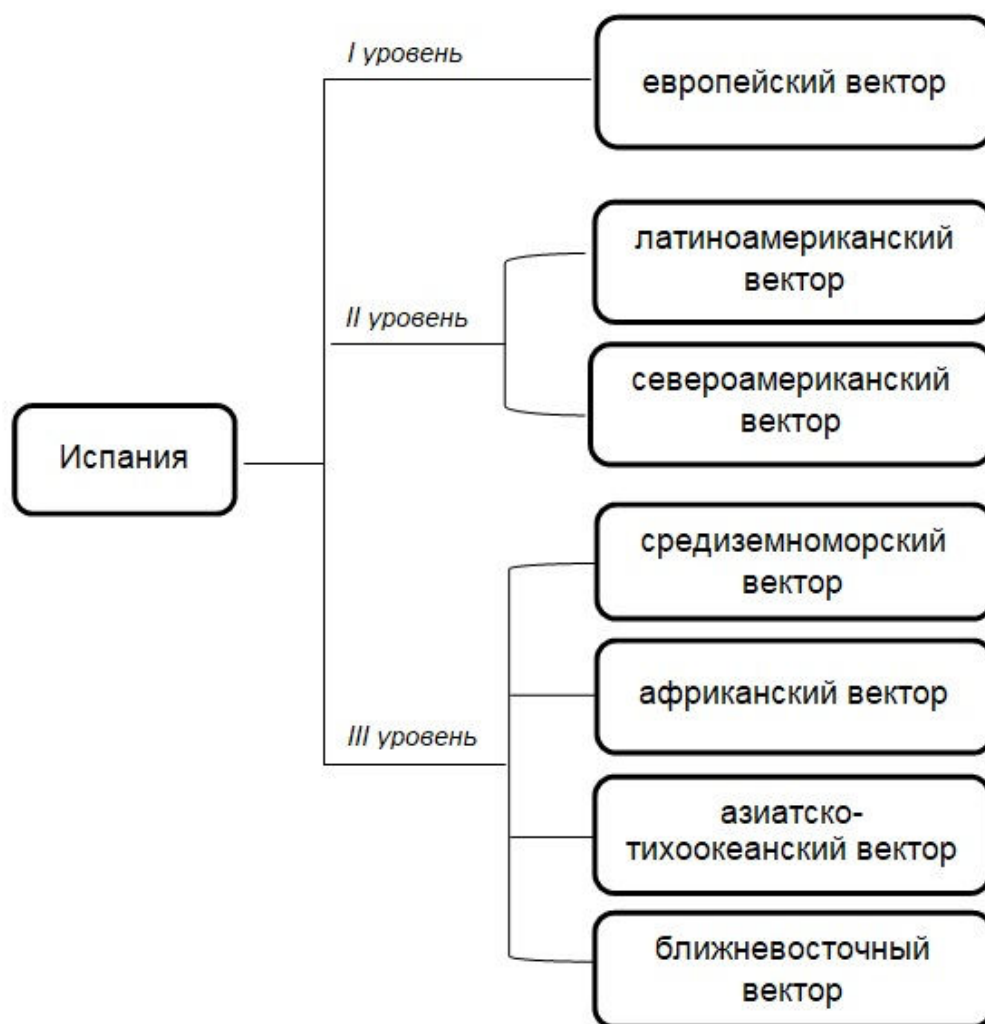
Испания

I уровень

европейский вектор

II уровень

латиноамериканский вектор

североамериканский вектор

III уровень

средиземноморский вектор

африканский вектор

азиатско-тихоокеанский вектор

ближневосточный вектор